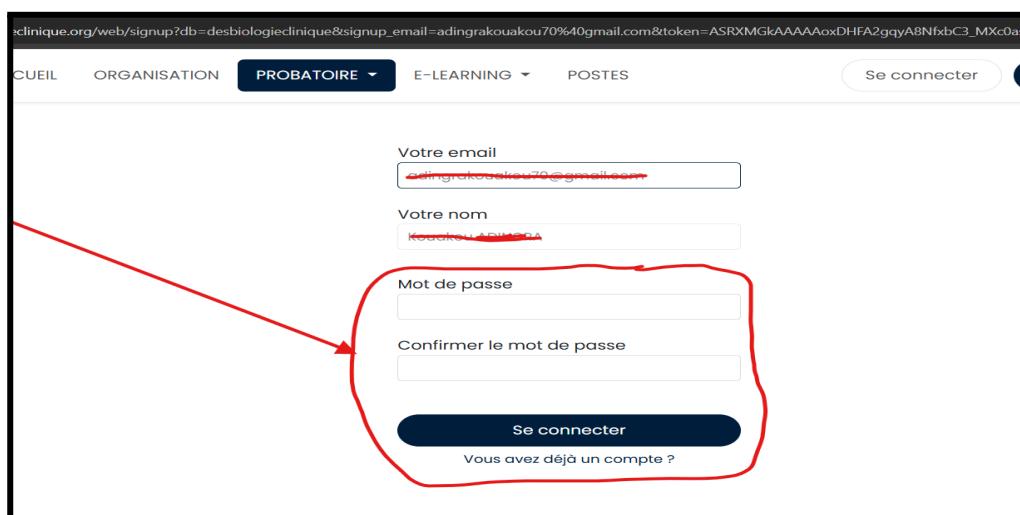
eclinique.org/web/signup?db=desbiologieclinique&signup_email=adingrakouakou70%40gmail.com&token=ASRXMGkAAAAoxDHFA2gqyA8NfxbC3_MXc0a

CUEIL ORGANISATION PROBATOIRE E-LEARNING POSTES Se connecter

Votre email

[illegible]

Votre nom

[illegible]

Mot de passe

Confirmer le mot de passe

Se connecter

Vous avez déjà un compte ?